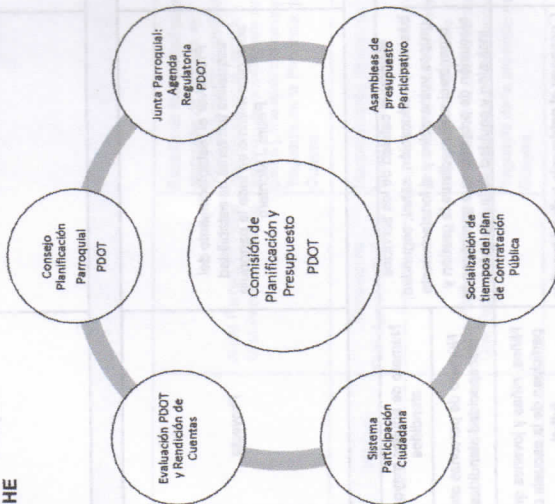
Junta Parroquial: Agenda Regulatoria PDOT

Asambleas de presupuesto Participativo

Consejo Planificación Parroquial PDOT

Comisión de Planificación y Presupuesto PDOT

Socialización de tiempos del Plan de Contratación Pública

Evaluación PDOT y Rendición de Cuentas

Sistema Participación Ciudadana

HE